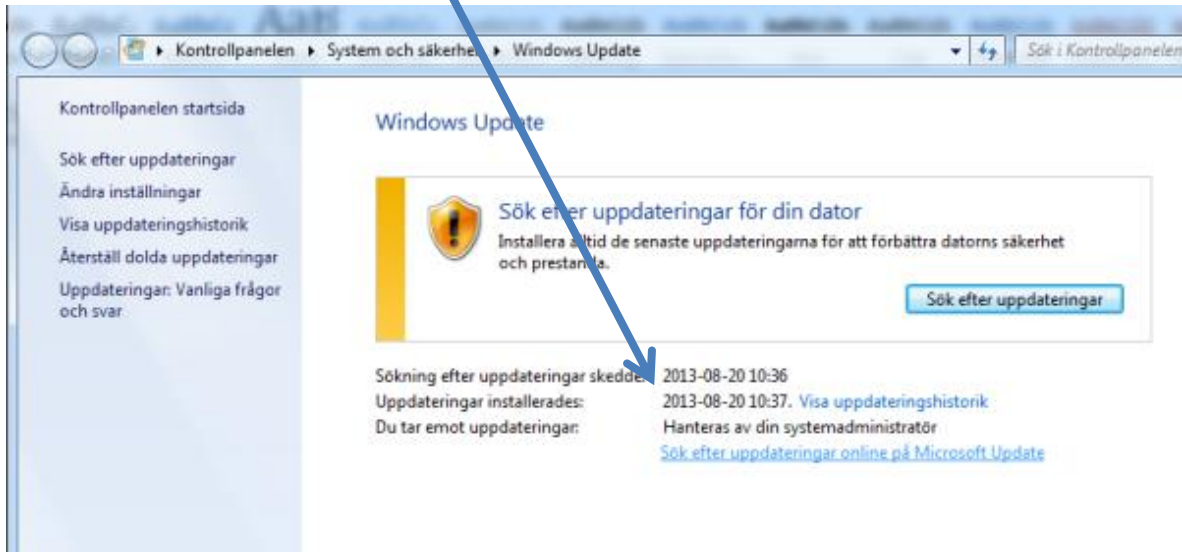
Kontrollpanelen ▸ System och säkerhe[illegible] ▸ Windows Update

Sök i Kontrollpanelen

Kontrollpanelen startsida

Sök efter uppdateringar

Ändra inställningar

Visa uppdateringshistorik

Återställ dolda uppdateringar

Uppdateringar: Vanliga frågor och svar

Windows Upd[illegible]te

Sök ef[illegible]er uppdateringar för din dator

Installera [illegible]ltid de senaste uppdateringarna för att förbättra datorns säkerhet och prestan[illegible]a.

Sök efter uppdateringar

Sökning efter uppdateringar skedde: 2013-08-20 10:36

Uppdateringar installerades: 2013-08-20 10:37. Visa uppdateringshistorik

Du tar emot uppdateringar: Hanteras av din systemadministratör

Sök efter uppdateringar online på Microsoft Update